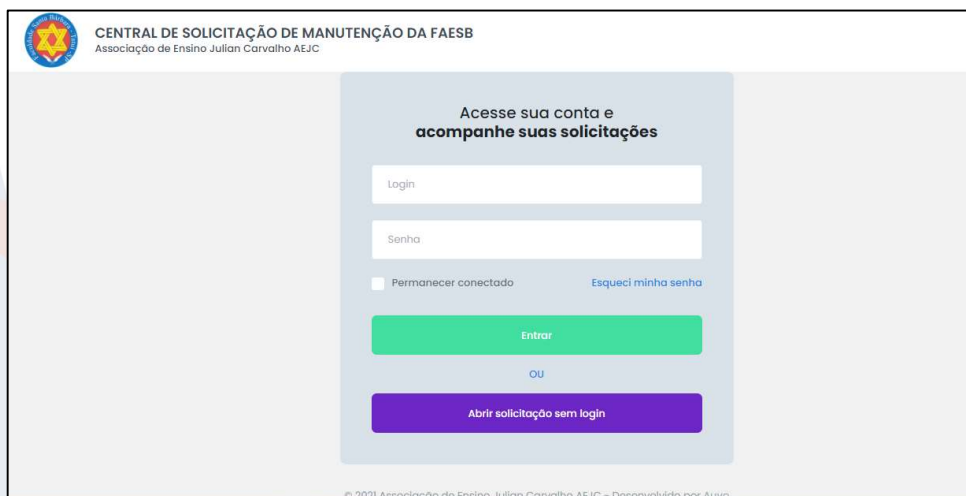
CENTRAL DE SOLICITAÇÃO DE MANUTENÇÃO DA FAESB
Associação de Ensino Julian Carvalho AEJC

Acesse sua conta e
**acompanhe suas solicitações**

Login

Senha

Permanecer conectado

Esqueci minha senha

Entrar

OU

Abrir solicitação sem login

© 2021 Associação de Ensino Julian Carvalho AEJC - Desenvolvido por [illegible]